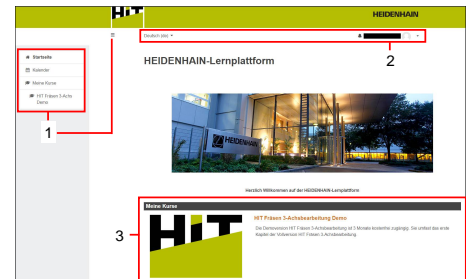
HIT

HEIDENHAIN

Startseite

Kalender

Meine Kurse

HIT Fräsen 5-Achs Demo

1

Deutsch (de) ▾

2

HEIDENHAIN-Lernplattform

HEIDENHAIN

Herzlich Willkommen auf der HEIDENHAIN-Lernplattform

Meine Kurse

3

HIT Fräsen 5-Achsbearbeitung Demo

Die Demoversion HIT Fräsen 5-Achsbearbeitung ist 3 Monate kostenlos zugängig. Sie umfasst das erste Kapitel der Vollversion HIT Fräsen 5-Achsbearbeitung.

HIT